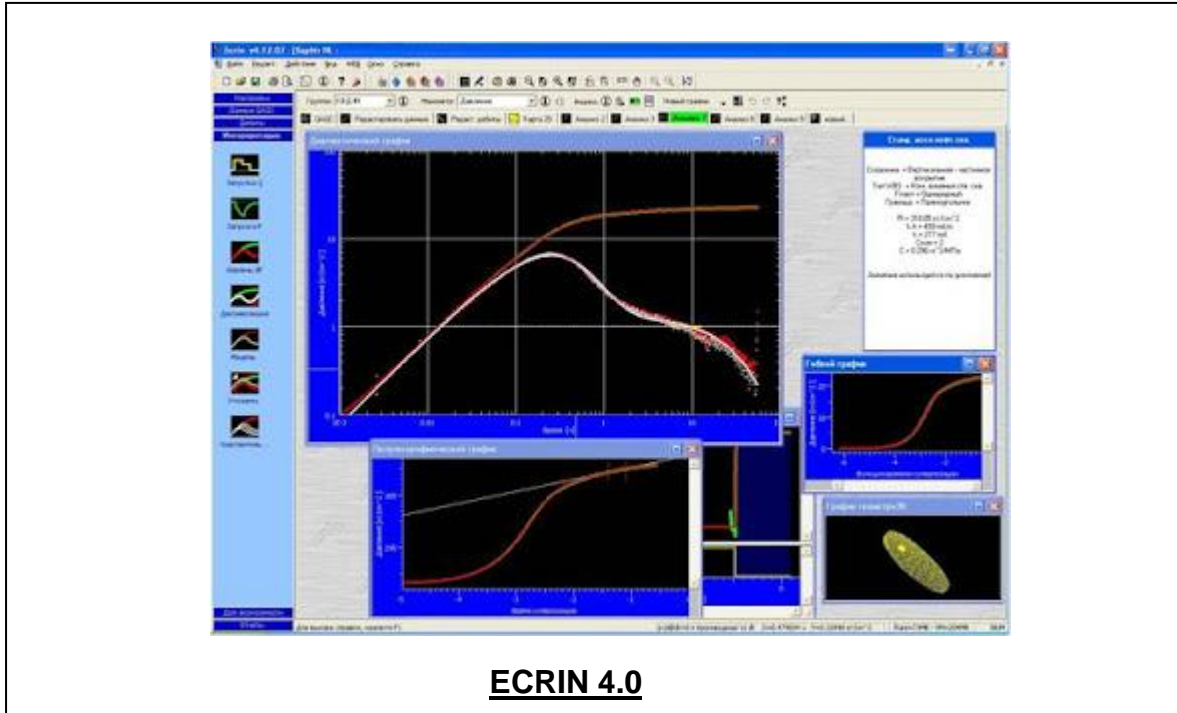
Ecrin v4.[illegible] - [Saphir NL]

Файл Проект Действие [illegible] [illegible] Окно Справка

Группа: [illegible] Давление

Анализ

Новый график

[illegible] Редактировать данные Редакт. работы Карта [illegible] Анализ 2 Анализ 3 Анализ 7 Анализ 6 Анализ 5 новый

Настройки

Данные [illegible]

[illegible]

Интерпретация

Диагностический график

Давление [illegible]

Время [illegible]

Станд. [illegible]

Гибкий график

Полулогарифмический график

График геометрии 2D

Для справки нажмите F1

ECRIN 4.0